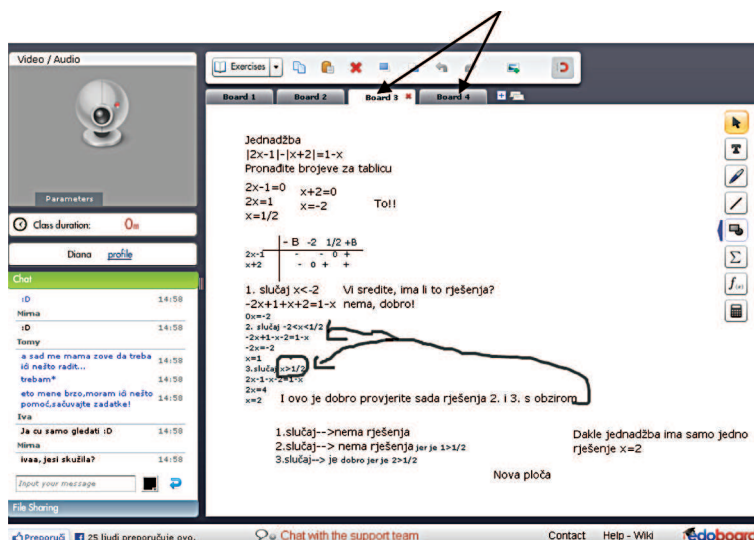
Video / Audio

Parameters

Class duration: 0m

Diana profile

Chat

:D 14:58
Mirna
:D 14:58
Tomy
a sad me mama zove da treba ič nešto radit... 14:58
trebam* 14:58
eto mene brzo,moram ič nešto pomoć,sačuvajte zadatke! 14:58
Iva
Ja ću samo gledati :D 14:58
Mirna
ivaa, jesi skužila? 14:58

Input your message

File Sharing

Exercises

Board 1 Board 2 Board 3 Board 4

Jednadžba
$|2x-1|-|x+2|=1-x$
Pronađite brojeve za tablicu

$2x-1=0$ $x+2=0$
$2x=1$ $x=-2$ To!!
$x=1/2$

| | - B | -2 | 1/2 | +B |
|---|---|---|---|---|
| 2x-1 | - | - | 0 | + |
| x+2 | - | 0 | + | + |

1. slučaj x<-2 Vi sredite, ima li to rješenja?
-2x+1+x+2=1-x nema, dobro!
0x=-2
2. slučaj -2<x<1/2
-2x+1-x-2=1-x
-2x=-2
x=1
3.slučaj x>1/2
2x-1-x-2=1-x
2x=4
x=2

I ovo je dobro provjerite sada rješenja 2. i 3. s obzirom

1.slučaj-->nema rješenja
2.slučaj--> nema rješenja jer je 1>1/2
3.slučaj--> je dobro jer je 2>1/2

Dakle jednadžba ima samo jedno rješenje x=2

Nova ploča

Preporuči 25 ljudi preporučuje ovo.

Chat with the support team

Contact Help - Wiki edoboard